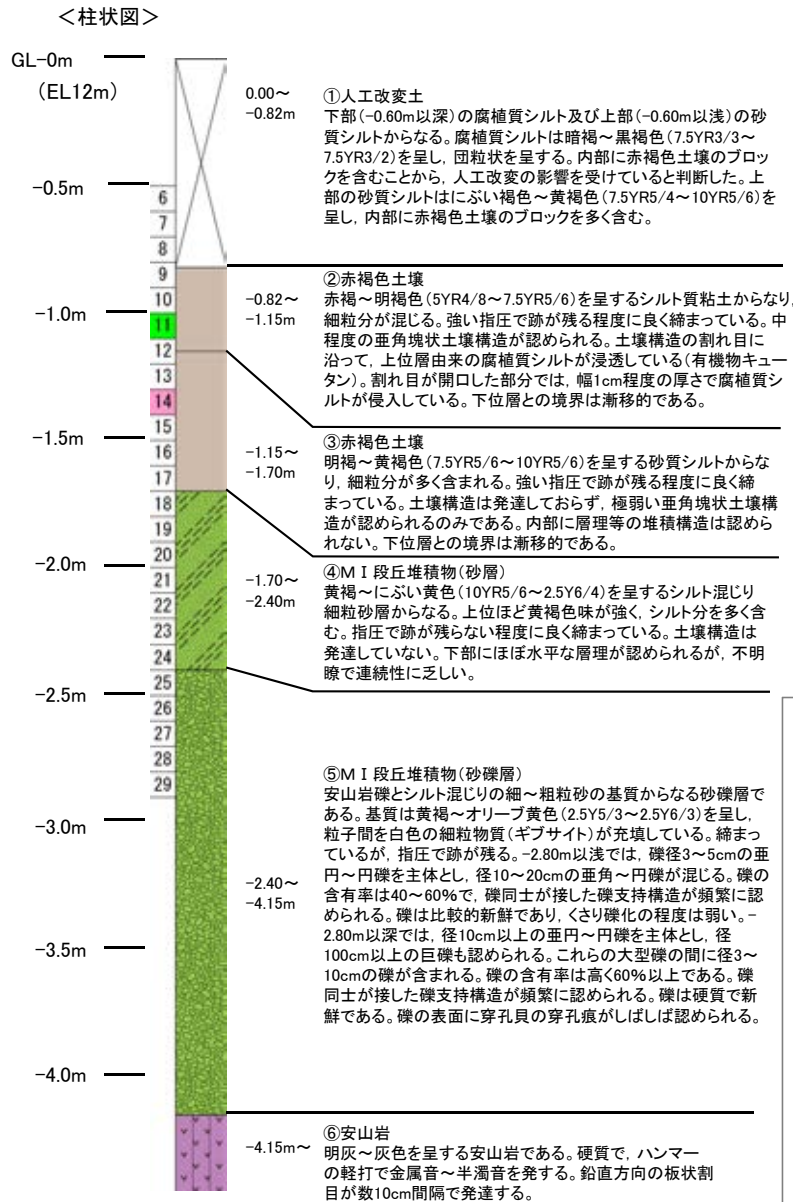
＜柱状図＞

GL−0m
(EL12m)

−0.5m
−1.0m
−1.5m
−2.0m
−2.5m
−3.0m
−3.5m
−4.0m

6
7
8
9
10
11
12
13
14
15
16
17
18
19
20
21
22
23
24
25
26
27
28
29

0.00〜
−0.82m

①人工改変土
下部(−0.60m以深)の腐植質シルト及び上部(−0.60m以浅)の砂質シルトからなる。腐植質シルトは暗褐〜黒褐色(7.5YR3/3〜7.5YR3/2)を呈し，団粒状を呈する。内部に赤褐色土壌のブロックを含むことから，人工改変の影響を受けていると判断した。上部の砂質シルトはにぶい褐色〜黄褐色(7.5YR5/4〜10YR5/6)を呈し，内部に赤褐色土壌のブロックを多く含む。

−0.82〜
−1.15m

②赤褐色土壌
赤褐〜明褐色(5YR4/8〜7.5YR5/6)を呈するシルト質粘土からなり，細粒分が混じる。強い指圧で跡が残る程度に良く締まっている。中程度の亜角塊状土壌構造が認められる。土壌構造の割れ目に沿って，上位層由来の腐植質シルトが浸透している(有機物キュータン)。割れ目が開口した部分では，幅1cm程度の厚さで腐植質シルトが侵入している。下位層との境界は漸移的である。

−1.15〜
−1.70m

③赤褐色土壌
明褐〜黄褐色(7.5YR5/6〜10YR5/6)を呈する砂質シルトからなり，細粒分が多く含まれる。強い指圧で跡が残る程度に良く締まっている。土壌構造は発達しておらず，極弱い亜角塊状土壌構造が認められるのみである。内部に層理等の堆積構造は認められない。下位層との境界は漸移的である。

−1.70〜
−2.40m

④MＩ段丘堆積物(砂層)
黄褐〜にぶい黄色(10YR5/6〜2.5Y6/4)を呈するシルト混じり細粒砂層からなる。上位ほど黄褐色味が強く，シルト分を多く含む。指圧で跡が残らない程度に良く締まっている。土壌構造は発達していない。下部にほぼ水平な層理が認められるが，不明瞭で連続性に乏しい。

−2.40〜
−4.15m

⑤MＩ段丘堆積物(砂礫層)
安山岩礫とシルト混じりの細〜粗粒砂の基質からなる砂礫層である。基質は黄褐〜オリーブ黄色(2.5Y5/3〜2.5Y6/3)を呈し，粒子間を白色の細粒物質(ギブサイト)が充填している。締まっているが，指圧で跡が残る。−2.80m以浅では，礫径3〜5cmの亜円〜円礫を主体とし，径10〜20cmの亜角〜円礫が混じる。礫の含有率は40〜60%で，礫同士が接した礫支持構造が頻繁に認められる。礫は比較的新鮮であり，くさり礫化の程度は弱い。−2.80m以深では，径10cm以上の亜円〜円礫を主体とし，径100cm以上の巨礫も認められる。これらの大型礫の間に径3〜10cmの礫が含まれる。礫の含有率は高く60%以上である。礫同士が接した礫支持構造が頻繁に認められる。礫は硬質で新鮮である。礫の表面に穿孔貝の穿孔痕がしばしば認められる。

−4.15m〜

⑥安山岩
明灰〜灰色を呈する安山岩である。硬質で，ハンマーの軽打で金属音〜半濁音を発する。鉛直方向の板状割目が数10cm間隔で発達する。